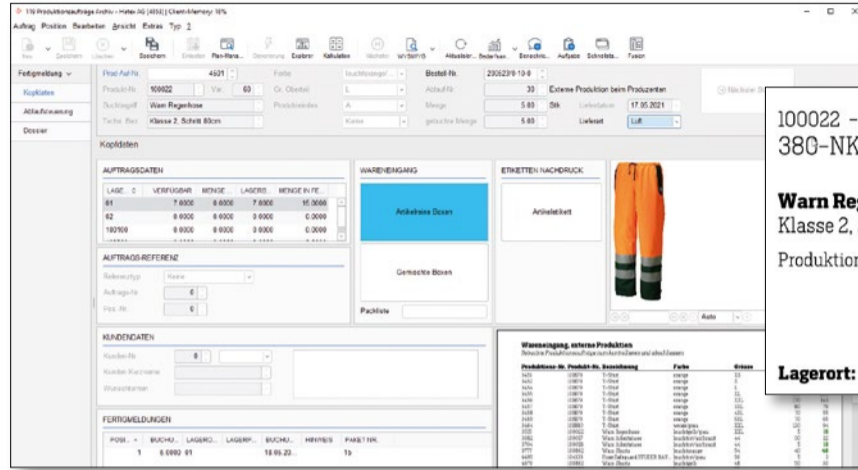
116 Produktionsaufträge Archiv – Hatex AG [4550] | Client-Memory: 10%

Auftrag Position Bearbeiten Ansicht Extras Typ 2

Neu Speichern Löschen Speichern Einfügen Plan-Mana... Demontierung Exobrer Kalkulation Nächste MWSt/TVG Aktualisier... Bedarfsan... Berechnu... Aufgabe Schnellsta... Fusion

Fertigmeldung
Kopfdaten
Artikelzuweisung
Dossier

Prod.Auf-Nr. 4501
Produkt-Nr. 100022 Var. 60
Suchbegriff Warn Regenhose
Techn. Bez. Klasse 2, Schnitt 80cm
Farbe leuchtorange
Gr. Oberteil L
Produktionsleiter A
Keine
Bestell-Nr. 20062310-10-0
Ablauf-Nr. 30
Menge 5.00 Stk
gebuchte Menge 5.00
Externe Produktion beim Produzenten
Lieferdatum 17.05.2021
Lieferart Luft

Kopfdaten

AUFTRAGSDATEN
| LAGE... | VERFÜGBAR | MENGE... | LAGERB... | MENGE IN FE... |
|---|---|---|---|---|
| 01 | 7.0000 | 0.0000 | 7.0000 | 15.0000 |
| 02 | 0.0000 | 0.0000 | 0.0000 | 0.0000 |
| 100100 | 0.0000 | 0.0000 | 0.0000 | 0.0000 |

AUFTRAGS-REFERENZ
Referenztyp Keine
Auftrags-Nr. 0
Pos.-Nr. 0

WARENEINGANG
Artikelreine Boxen
Gemischte Boxen
Packliste

ETIKETTEN NACHDRUCK
Artikeletikett

Auto

KUNDENDATEN
Kunden-Nr. 0
Kunden Kurzname
Wunschtermin

FERTIGMELDUNGEN
| POSI... | BUCHU... | LAGERO... | LAGERP... | BUCHU... | HINWEIS | PAKET NR. |
|---|---|---|---|---|---|---|
| 1 | 5.0000 01 | | | 18.05.23 | | 1b |

Wareneingang, externe Produktion

100022 –
380-NK

Warn Reg
Klasse 2,

Produktion

Lagerort: